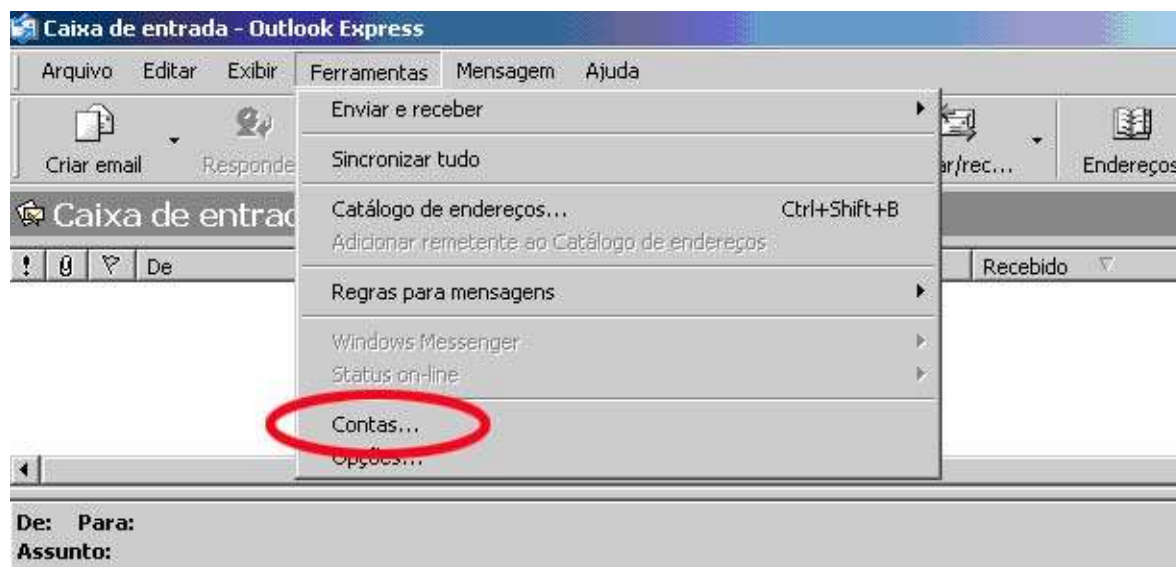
Caixa de entrada - Outlook Express

Arquivo Editar Exibir Ferramentas Mensagem Ajuda

Criar email Responde

ar/rec... Endereços

Caixa de entrad

! 0 ▽ De

Recebido

Enviar e receber

Sincronizar tudo

Catálogo de endereços... Ctrl+Shift+B
Adicionar remetente ao Catálogo de endereços

Regras para mensagens

Windows Messenger
Status on-line

Contas...
Opções...

De: Para:
Assunto: